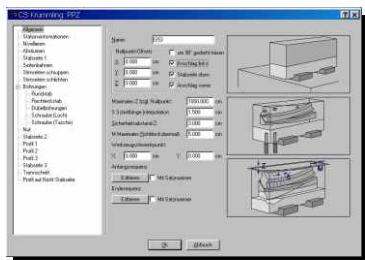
CS Krümmling PPZ

Allgemein
Stabanordnung
Nivellieren
Abstufen
Stabseite 1
Seitenhöhen
Stirnseiten schruppen
Stirnseiten schlichten
Bohrungen
Rundstab
Rechteckstab
Dübelbohrungen
Schraube (Loch)
Schraube (Tasche)
Nut
Stabseite 2
Profil 1
Profil 2
Profil 3
Stabseite 3
Trennschnitt
Profil auf Rücken Stabseite

Name: 0250
Nullpunkt-Offsets
X: 0.000 cm
Y: 0.000 cm
Z: 0.000 cm
um 90° gedreht fräsen
Anschlag links
Stabseite oben
Anschlag vorne

Maximaler Z-Wert (Nullpunkt): 1000.000 cm
3-D-Werkzeug-Interpolation: 1.500 cm
Sicherheitsabstand Z: 3.000 cm
M Maximaler Richttisch überstellt: 5.000 cm
Werkzeugwechselpunkt:
X: 0.000 cm Y: 0.000 cm
Anfangssequenz
Editieren Mit Satznummer
Endsequenz
Editieren Mit Satznummer

Ok Abbruch